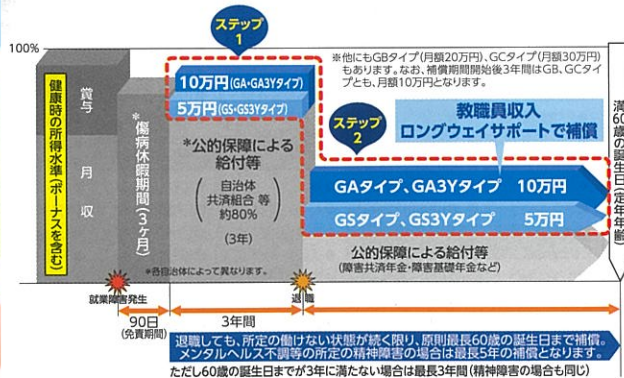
100%

ステップ 1

健康時の所得水準(ボーナスを含む)

賞与

月収

*傷病休暇期間(3ヶ月)

10万円(GA・GA3Yタイプ)

5万円(GS・GS3Yタイプ)

*公的保障による給付等

自治体共済組合 等 約80%

(3年)

*各自治体によって異なります。

※他にもGBタイプ(月額20万円)、GCタイプ(月額30万円)もあります。なお、補償期間開始後3年間はGB、GCタイプとも、月額10万円となります。

ステップ 2

教職員収入ロングウェイサポートで補償

GAタイプ、GA3Yタイプ 10万円

GSタイプ、GS3Yタイプ 5万円

公的保障による給付等
(障害共済年金・障害基礎年金など)

満60歳の誕生日(定年年齢)

就業障害発生

退職

90日
(免責期間)

3年間

退職しても、所定の働けない状態が続く限り、原則最長60歳の誕生日まで補償。
メンタルヘルス不調等の所定の精神障害の場合は最長5年の補償となります。

ただし60歳の誕生日までが3年に満たない場合は最長3年間(精神障害の場合も同じ)